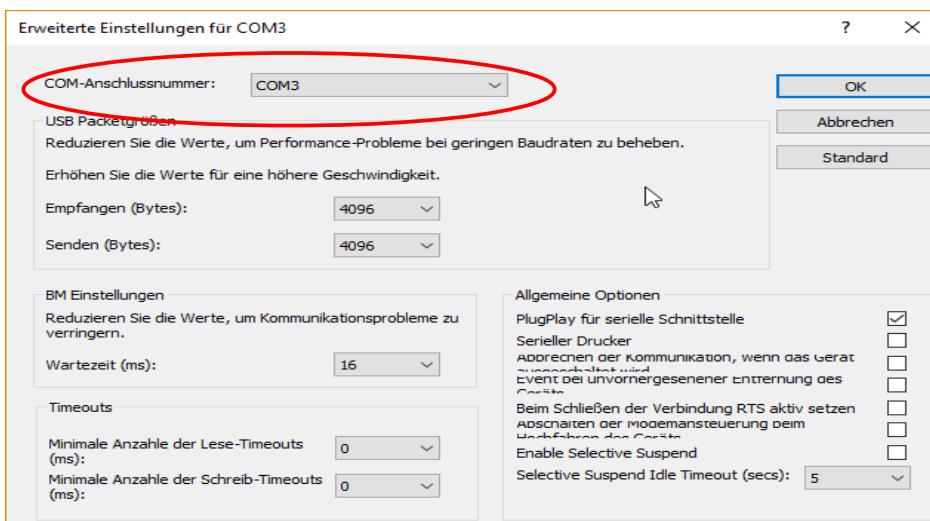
Erweiterte Einstellungen für COM3

?

COM-Anschlussnummer: COM3

OK

Abbrechen

Standard

USB Packetgrößen

Reduzieren Sie die Werte, um Performance-Probleme bei geringen Baudraten zu beheben.

Erhöhen Sie die Werte für eine höhere Geschwindigkeit.

Empfangen (Bytes): 4096

Senden (Bytes): 4096

BM Einstellungen

Reduzieren Sie die Werte, um Kommunikationsprobleme zu verringern.

Wartezeit (ms): 16

Timeouts

Minimale Anzahle der Lese-Timeouts (ms): 0

Minimale Anzahle der Schreib-Timeouts (ms): 0

Allgemeine Optionen

PlugPlay für serielle Schnittstelle

Serieller Drucker

Abbrechen der Kommunikation, wenn das Gerät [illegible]

Event bei unvorhergesehener Entfernung des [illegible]

Beim Schließen der Verbindung RTS aktiv setzen

Abschalten der Modemansteuerung beim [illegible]

Enable Selective Suspend

Selective Suspend Idle Timeout (secs): 5